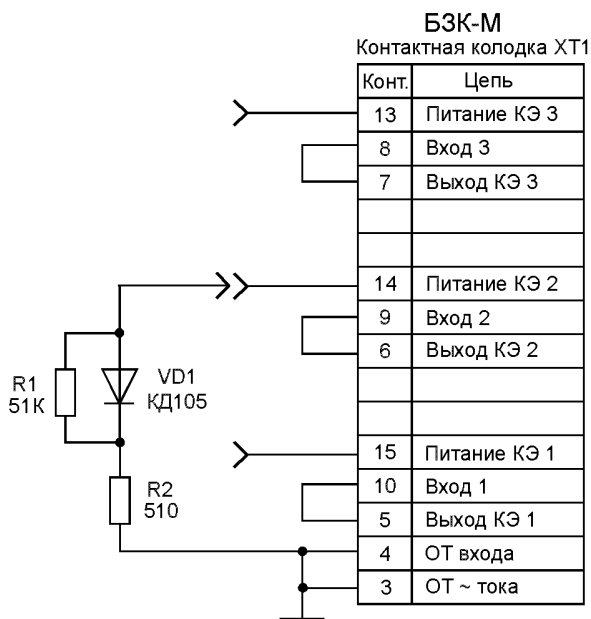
БЗК-М
Контактная колодка ХТ1

| Конт. | Цепь |
|---|---|
| 13 | Питание КЭ 3 |
| 8 | Вход 3 |
| 7 | Выход КЭ 3 |
| | |
| | |
| 14 | Питание КЭ 2 |
| 9 | Вход 2 |
| 6 | Выход КЭ 2 |
| | |
| | |
| 15 | Питание КЭ 1 |
| 10 | Вход 1 |
| 5 | Выход КЭ 1 |
| 4 | ОТ входа |
| 3 | ОТ ~ тока |

R1
51К

VD1
КД105

R2
510